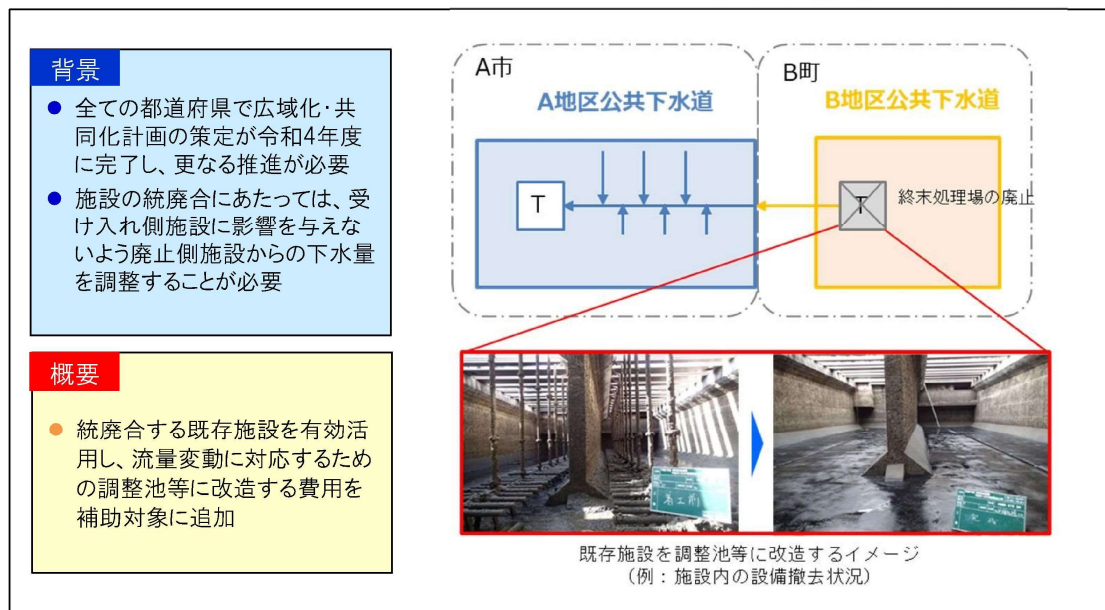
背景

● 全ての都道府県で広域化・共同化計画の策定が令和4年度に完了し、更なる推進が必要

● 施設の統廃合にあたっては、受け入れ側施設に影響を与えないよう廃止側施設からの下水量を調整することが必要

概要

● 統廃合する既存施設を有効活用し、流量変動に対応するための調整池等に改造する費用を補助対象に追加

A市

A地区公共下水道

T

B町

B地区公共下水道

T

終末処理場の廃止

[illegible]

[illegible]

既存施設を調整池等に改造するイメージ
（例：施設内の設備撤去状況）